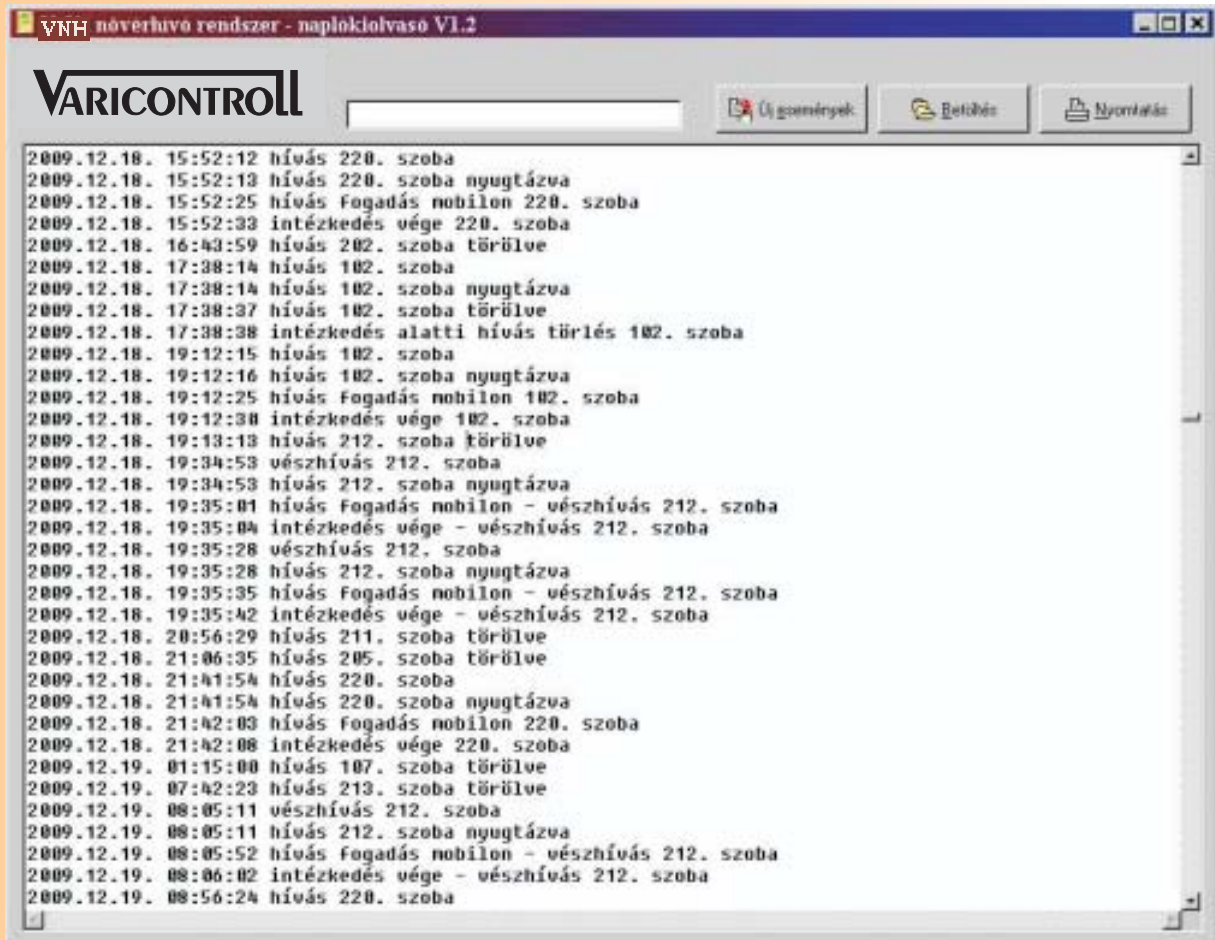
VNH nôverhivo rendszer - naplokiolvaso V1.2

VARICONTROLL

Új események | Betöltés | Nyomtatás

2009.12.18. 15:52:12 hívás 220. szoba
2009.12.18. 15:52:13 hívás 220. szoba nyugtázva
2009.12.18. 15:52:25 hívás fogadás mobilon 220. szoba
2009.12.18. 15:52:33 intézkedés vége 220. szoba
2009.12.18. 16:43:59 hívás 202. szoba törölve
2009.12.18. 17:38:14 hívás 102. szoba
2009.12.18. 17:38:14 hívás 102. szoba nyugtázva
2009.12.18. 17:38:37 hívás 102. szoba törölve
2009.12.18. 17:38:38 intézkedés alatti hívás törlés 102. szoba
2009.12.18. 19:12:15 hívás 102. szoba
2009.12.18. 19:12:16 hívás 102. szoba nyugtázva
2009.12.18. 19:12:25 hívás fogadás mobilon 102. szoba
2009.12.18. 19:12:38 intézkedés vége 102. szoba
2009.12.18. 19:13:13 hívás 212. szoba törölve
2009.12.18. 19:34:53 vészhívás 212. szoba
2009.12.18. 19:34:53 hívás 212. szoba nyugtázva
2009.12.18. 19:35:01 hívás fogadás mobilon - vészhívás 212. szoba
2009.12.18. 19:35:04 intézkedés vége - vészhívás 212. szoba
2009.12.18. 19:35:28 vészhívás 212. szoba
2009.12.18. 19:35:28 hívás 212. szoba nyugtázva
2009.12.18. 19:35:35 hívás fogadás mobilon - vészhívás 212. szoba
2009.12.18. 19:35:42 intézkedés vége - vészhívás 212. szoba
2009.12.18. 20:56:29 hívás 211. szoba törölve
2009.12.18. 21:06:35 hívás 205. szoba törölve
2009.12.18. 21:41:54 hívás 220. szoba
2009.12.18. 21:41:54 hívás 220. szoba nyugtázva
2009.12.18. 21:42:03 hívás fogadás mobilon 220. szoba
2009.12.18. 21:42:08 intézkedés vége 220. szoba
2009.12.19. 01:15:00 hívás 107. szoba törölve
2009.12.19. 07:42:23 hívás 213. szoba törölve
2009.12.19. 08:05:11 vészhívás 212. szoba
2009.12.19. 08:05:11 hívás 212. szoba nyugtázva
2009.12.19. 08:05:52 hívás fogadás mobilon - vészhívás 212. szoba
2009.12.19. 08:06:02 intézkedés vége - vészhívás 212. szoba
2009.12.19. 08:56:24 hívás 220. szoba